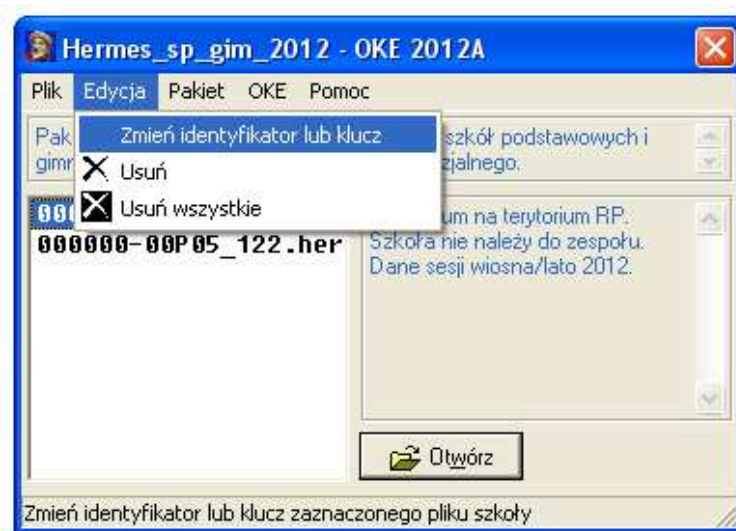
Hermes_sp_gim_2012 - OKE 2012A

Plik Edycja Pakiet OKE Pomoc

Zmień identyfikator lub klucz
Usuń
Usuń wszystkie

Pak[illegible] szkół podstawowych i gim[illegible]zjalnego.

00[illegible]
000000-00P05_122.her

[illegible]um na terytorium RP. Szkoła nie należy do zespołu. Dane sesji wiosna/lato 2012.

Otwórz

Zmień identyfikator lub klucz zaznaczonego pliku szkoły